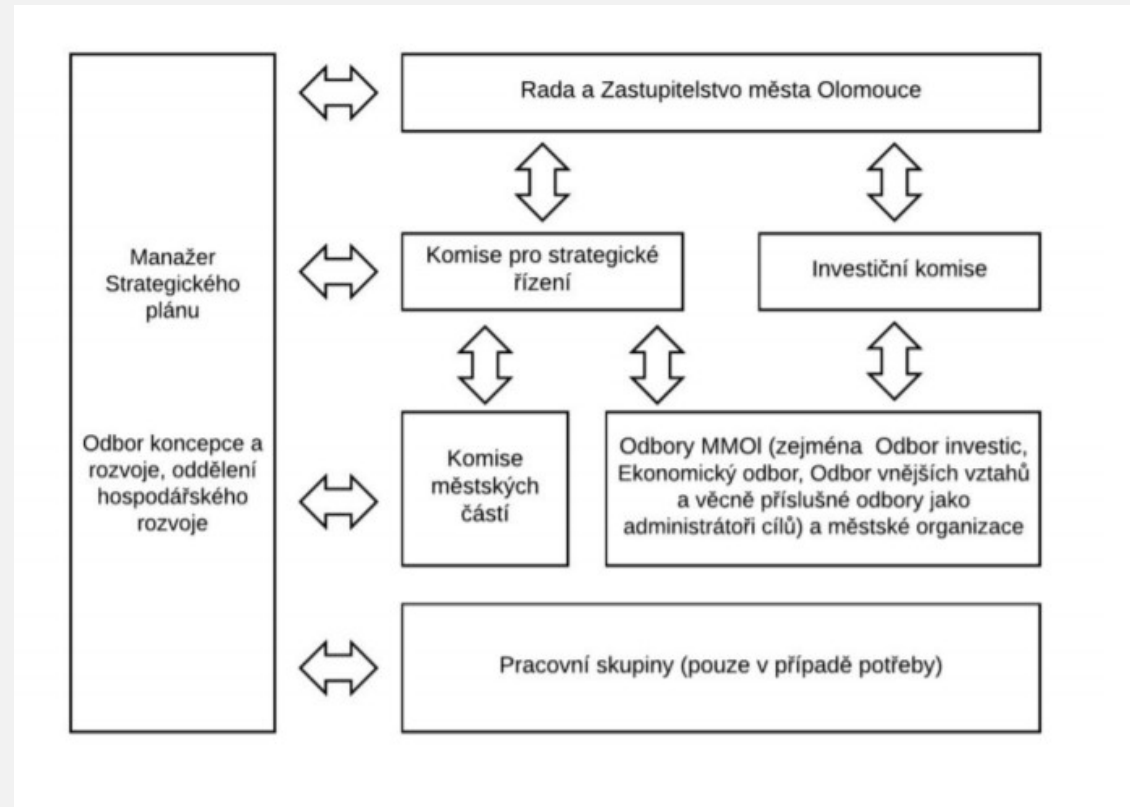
Manažer Strategického plánu

Odbor koncepce a rozvoje, oddělení hospodářského rozvoje

Rada a Zastupitelstvo města Olomouce

Komise pro strategické řízení

Investiční komise

Komise městských částí

Odbory MMOl (zejména Odbor investic, Ekonomický odbor, Odbor vnějších vztahů a věcně příslušné odbory jako administrátoři cílů) a městské organizace

Pracovní skupiny (pouze v případě potřeby)